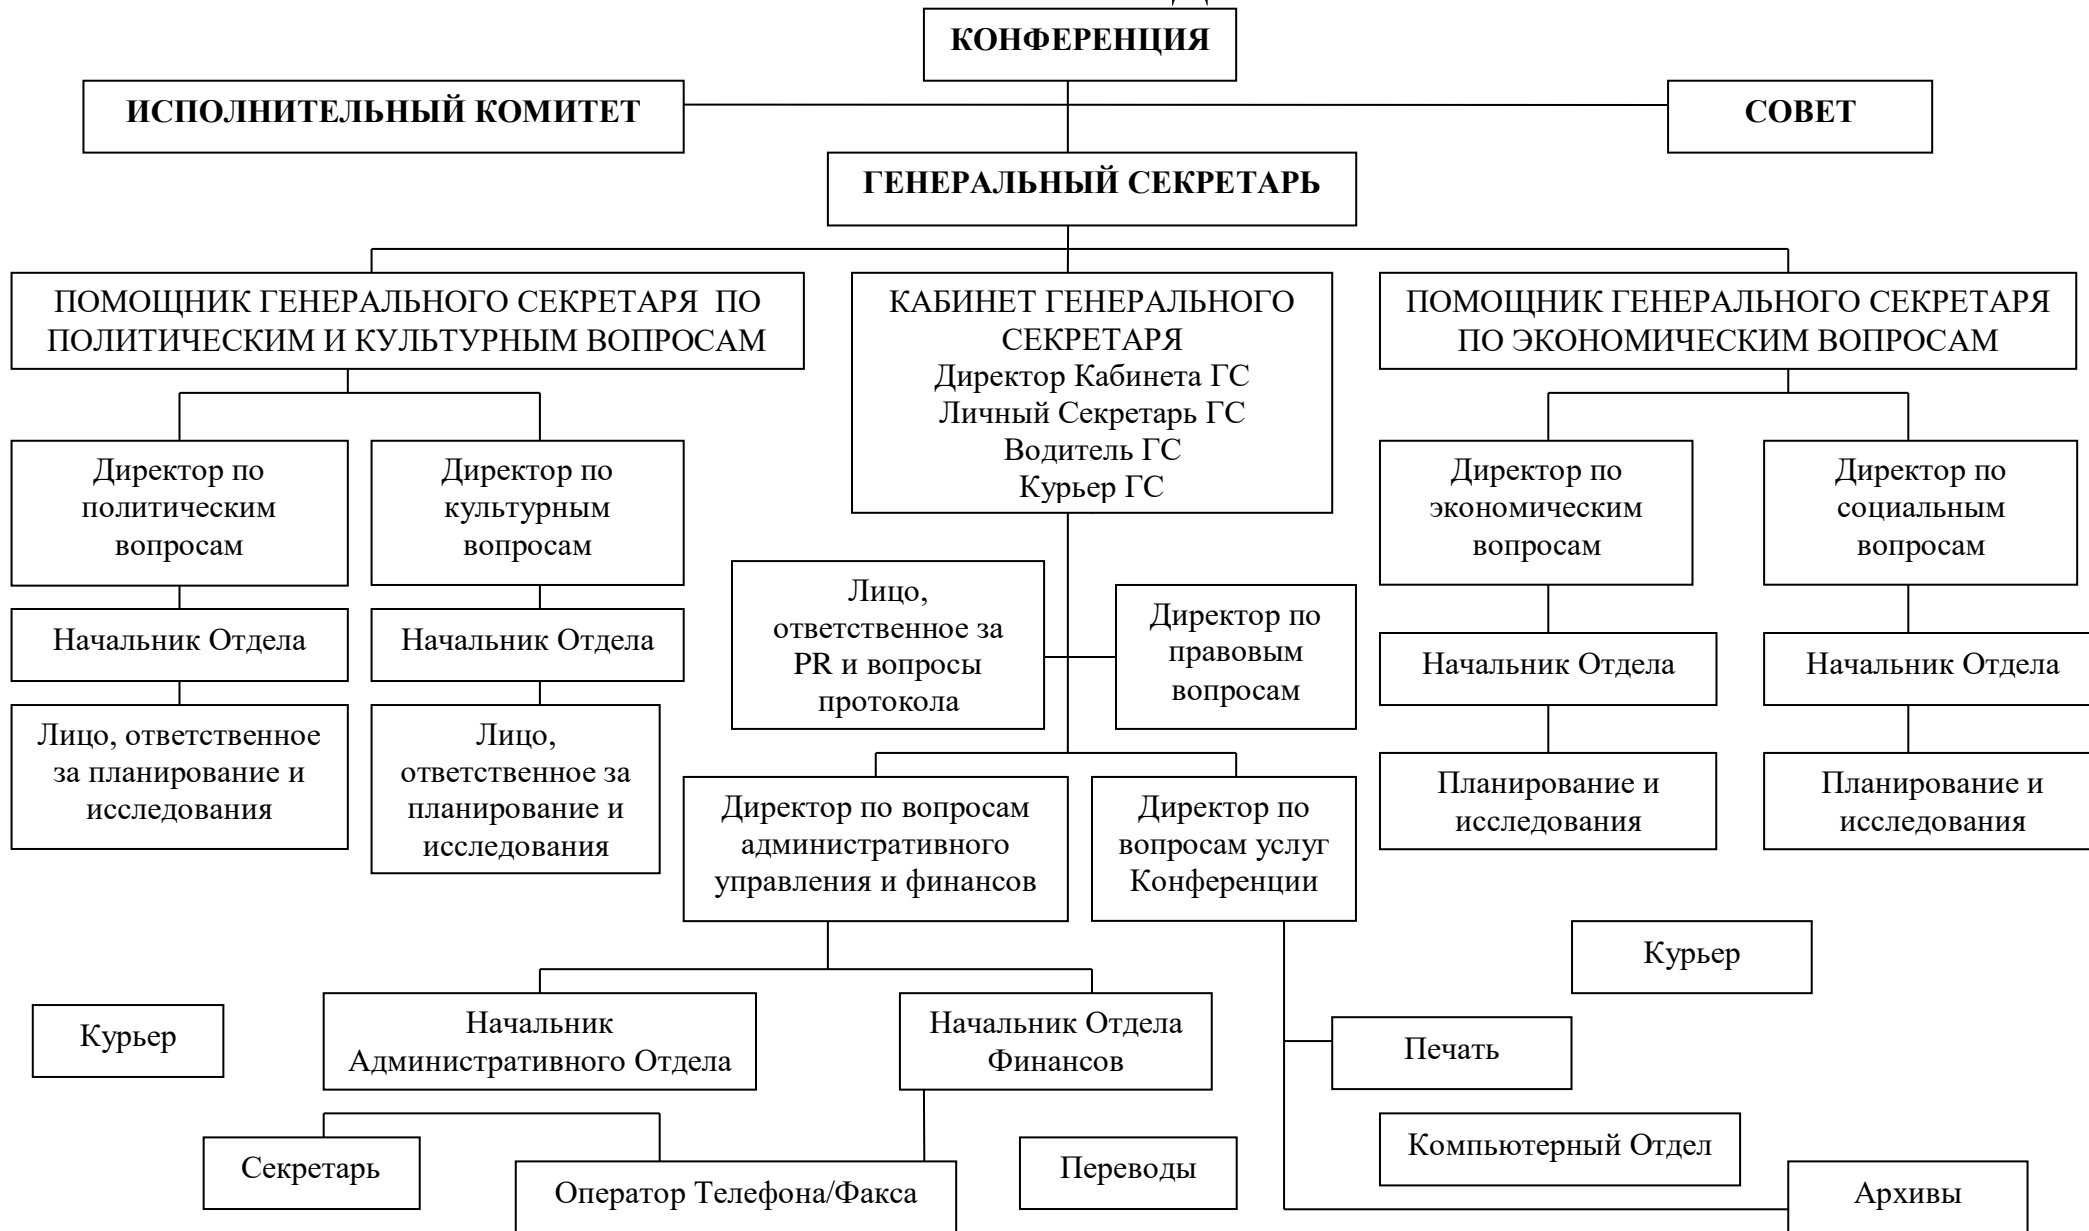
КОНФЕРЕНЦИЯ

ИСПОЛНИТЕЛЬНЫЙ КОМИТЕТ

СОВЕТ

ГЕНЕРАЛЬНЫЙ СЕКРЕТАРЬ

ПОМОЩНИК ГЕНЕРАЛЬНОГО СЕКРЕТАРЯ ПО ПОЛИТИЧЕСКИМ И КУЛЬТУРНЫМ ВОПРОСАМ

КАБИНЕТ ГЕНЕРАЛЬНОГО СЕКРЕТАРЯ
Директор Кабинета ГС
Личный Секретарь ГС
Водитель ГС
Курьер ГС

ПОМОЩНИК ГЕНЕРАЛЬНОГО СЕКРЕТАРЯ ПО ЭКОНОМИЧЕСКИМ ВОПРОСАМ

Директор по политическим вопросам

Директор по культурным вопросам

Директор по экономическим вопросам

Директор по социальным вопросам

Начальник Отдела

Начальник Отдела

Лицо, ответственное за PR и вопросы протокола

Директор по правовым вопросам

Начальник Отдела

Начальник Отдела

Лицо, ответственное за планирование и исследования

Лицо, ответственное за планирование и исследования

Директор по вопросам административного управления и финансов

Директор по вопросам услуг Конференции

Планирование и исследования

Планирование и исследования

Курьер

Курьер

Начальник Административного Отдела

Начальник Отдела Финансов

Печать

Компьютерный Отдел

Секретарь

Оператор Телефона/Факса

Переводы

Архивы